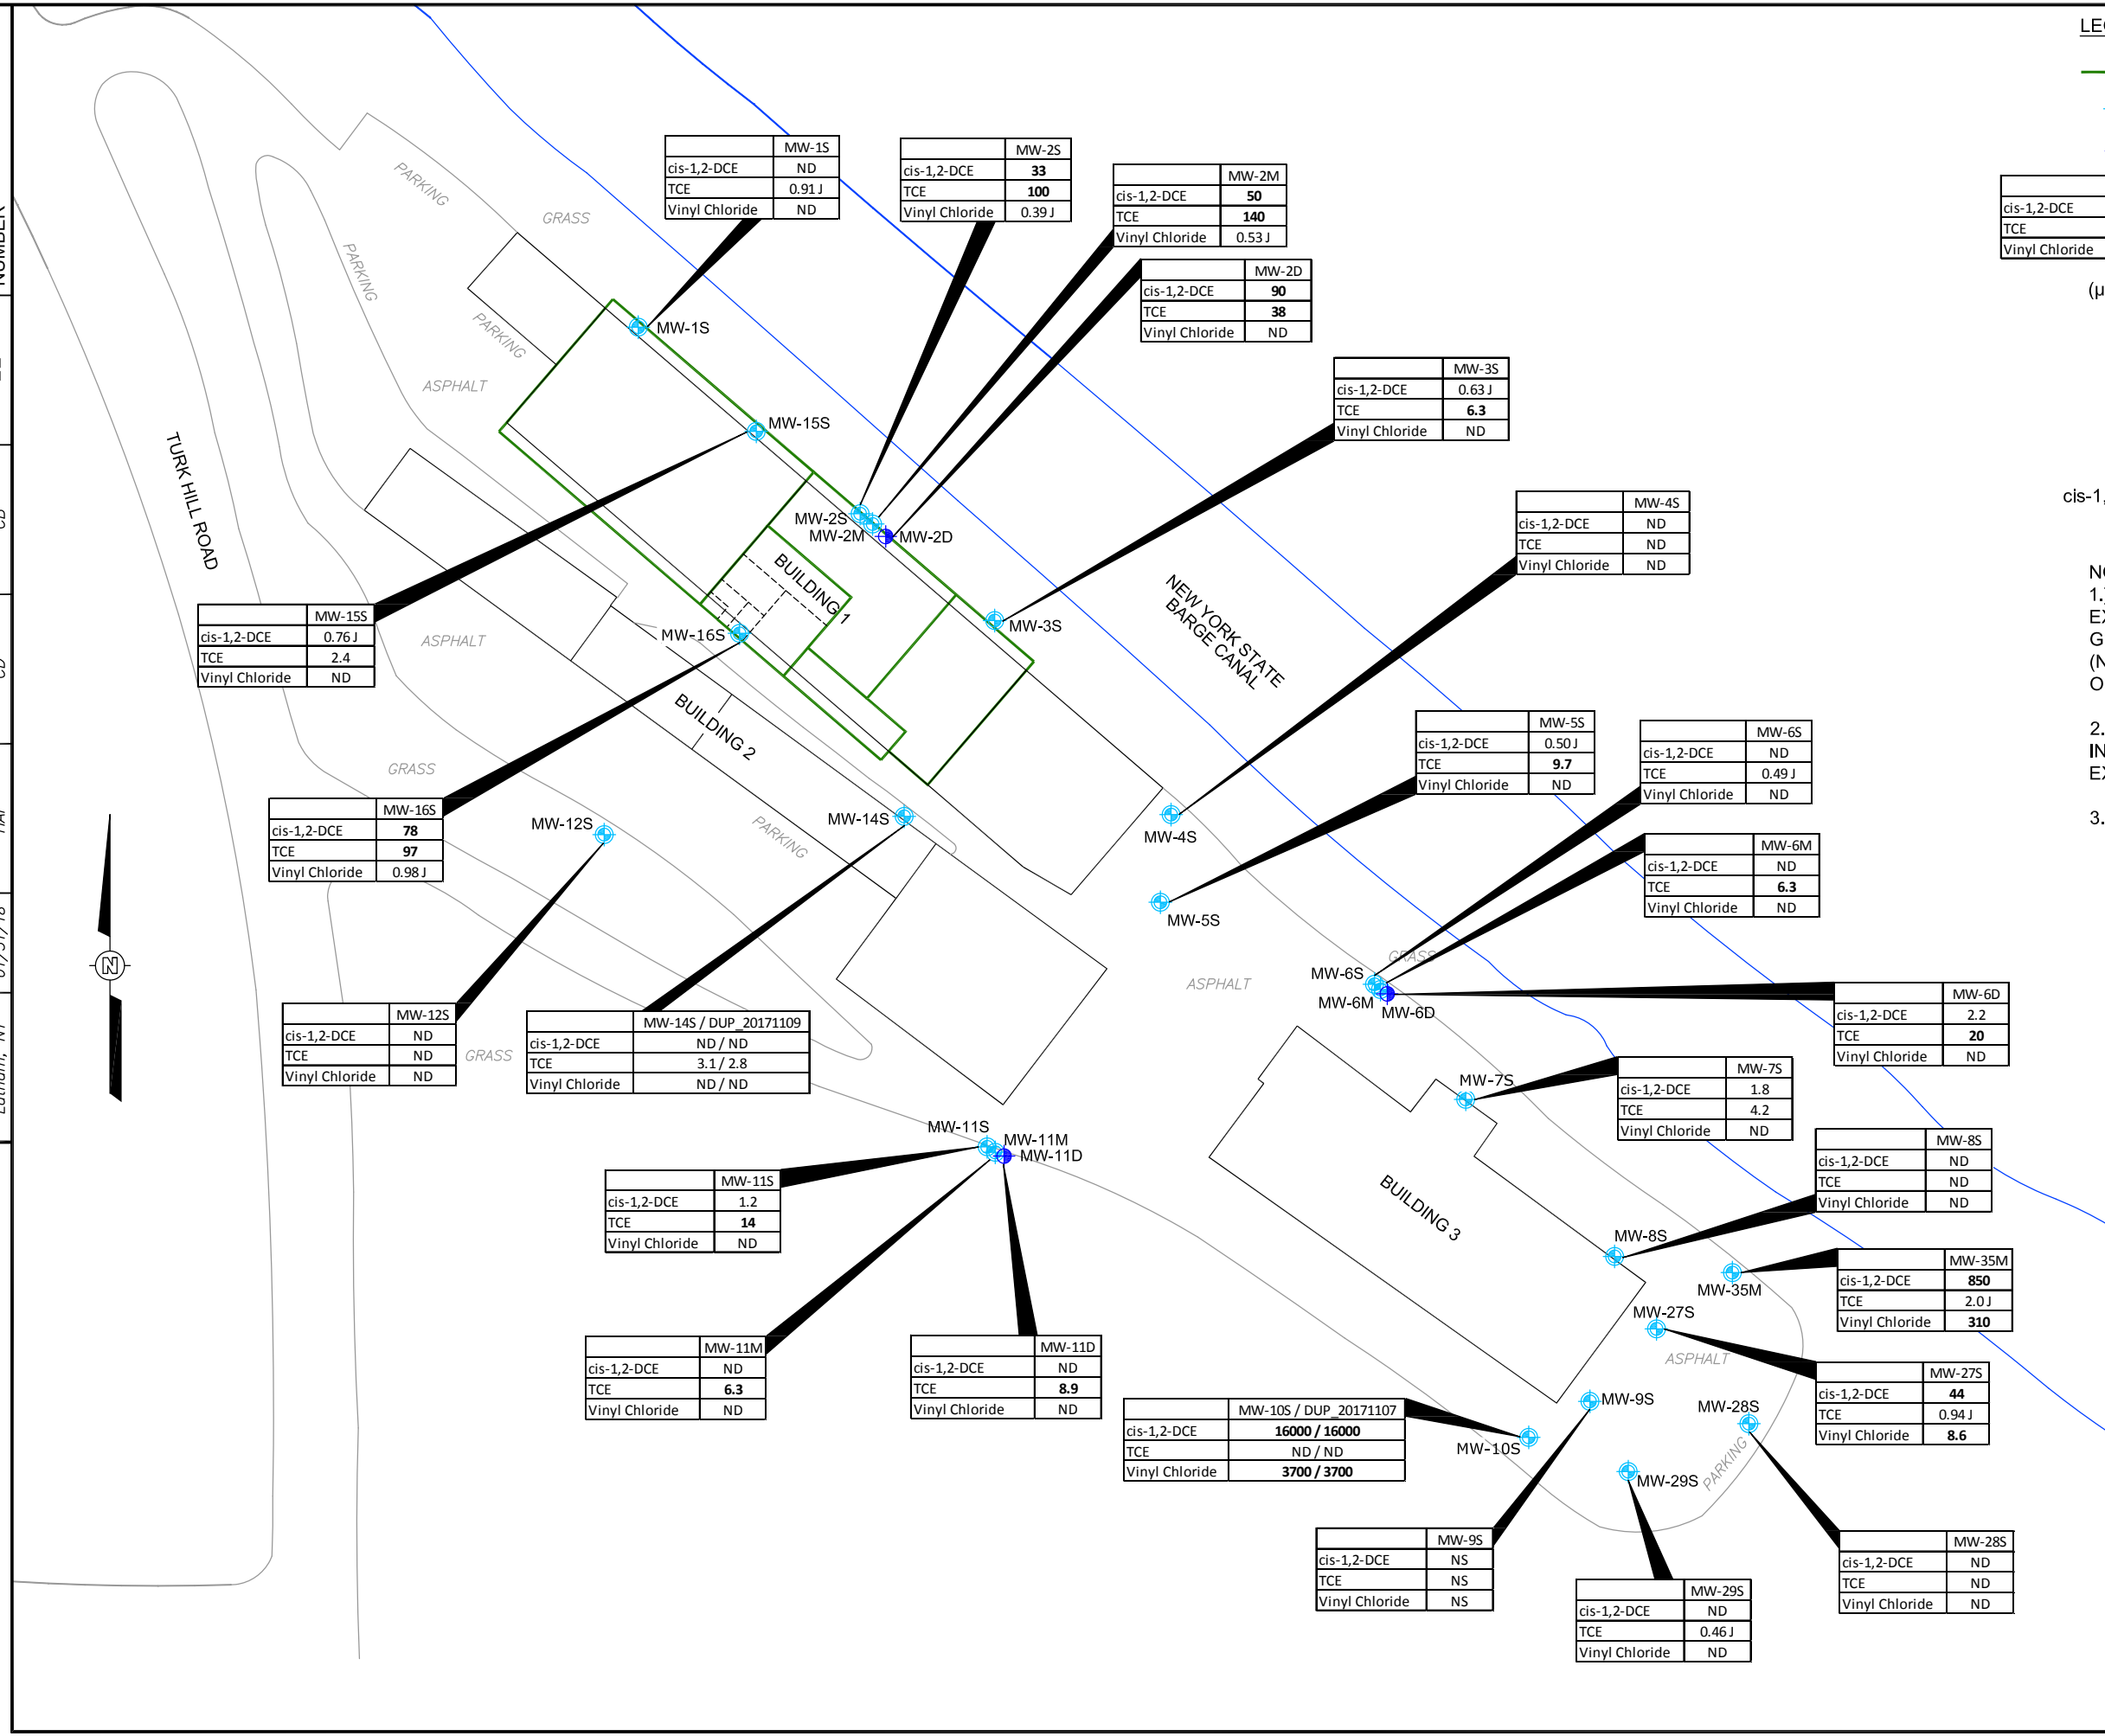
LE

|  | MW-1S |
|---|---|
| cis-1,2-DCE | ND |
| TCE | 0.91 J |
| Vinyl Chloride | ND |

|  | MW-2S |
|---|---|
| cis-1,2-DCE | 33 |
| TCE | 100 |
| Vinyl Chloride | 0.39 J |

|  | MW-2M |
|---|---|
| cis-1,2-DCE | 50 |
| TCE | 140 |
| Vinyl Chloride | 0.53 J |

|  | MW-2D |
|---|---|
| cis-1,2-DCE | 90 |
| TCE | 38 |
| Vinyl Chloride | ND |

|  | MW-3S |
|---|---|
| cis-1,2-DCE | 0.63 J |
| TCE | 6.3 |
| Vinyl Chloride | ND |

|  | MW-4S |
|---|---|
| cis-1,2-DCE | ND |
| TCE | ND |
| Vinyl Chloride | ND |

|  |
|---|
| cis-1,2-DCE |
| TCE |
| Vinyl Chloride |

(µ

cis-1,

N
1.
E
G
(N
O

2.
IN
E

3.

PARKING
GRASS
PARKING
PARKING
ASPHALT
TURK HILL ROAD
ASPHALT
GRASS
GRASS
PARKING
ASPHALT
GRASS
ASPHALT
PARKING

MW-1S
MW-15S
MW-2S
MW-2M
MW-2D
BUILDING 1
MW-16S
MW-3S
NEW YORK STATE BARGE CANAL
BUILDING 2
MW-12S
MW-14S
MW-4S
MW-5S
MW-6S
MW-6M
MW-6D
MW-7S
BUILDING 3
MW-11S
MW-11M
MW-11D
MW-8S
MW-35M
MW-27S
MW-9S
MW-28S
MW-10S
MW-29S
N

|  | MW-15S |
|---|---|
| cis-1,2-DCE | 0.76 J |
| TCE | 2.4 |
| Vinyl Chloride | ND |

|  | MW-16S |
|---|---|
| cis-1,2-DCE | 78 |
| TCE | 97 |
| Vinyl Chloride | 0.98 J |

|  | MW-5S |
|---|---|
| cis-1,2-DCE | 0.50 J |
| TCE | 9.7 |
| Vinyl Chloride | ND |

|  | MW-6S |
|---|---|
| cis-1,2-DCE | ND |
| TCE | 0.49 J |
| Vinyl Chloride | ND |

|  | MW-6M |
|---|---|
| cis-1,2-DCE | ND |
| TCE | 6.3 |
| Vinyl Chloride | ND |

|  | MW-12S |
|---|---|
| cis-1,2-DCE | ND |
| TCE | ND |
| Vinyl Chloride | ND |

|  | MW-14S / DUP_20171109 |
|---|---|
| cis-1,2-DCE | ND / ND |
| TCE | 3.1 / 2.8 |
| Vinyl Chloride | ND / ND |

|  | MW-6D |
|---|---|
| cis-1,2-DCE | 2.2 |
| TCE | 20 |
| Vinyl Chloride | ND |

|  | MW-7S |
|---|---|
| cis-1,2-DCE | 1.8 |
| TCE | 4.2 |
| Vinyl Chloride | ND |

|  | MW-11S |
|---|---|
| cis-1,2-DCE | 1.2 |
| TCE | 14 |
| Vinyl Chloride | ND |

|  | MW-8S |
|---|---|
| cis-1,2-DCE | ND |
| TCE | ND |
| Vinyl Chloride | ND |

|  | MW-35M |
|---|---|
| cis-1,2-DCE | 850 |
| TCE | 2.0 J |
| Vinyl Chloride | 310 |

|  | MW-11M |
|---|---|
| cis-1,2-DCE | ND |
| TCE | 6.3 |
| Vinyl Chloride | ND |

|  | MW-11D |
|---|---|
| cis-1,2-DCE | ND |
| TCE | 8.9 |
| Vinyl Chloride | ND |

|  | MW-10S / DUP_20171107 |
|---|---|
| cis-1,2-DCE | 16000 / 16000 |
| TCE | ND / ND |
| Vinyl Chloride | 3700 / 3700 |

|  | MW-27S |
|---|---|
| cis-1,2-DCE | 44 |
| TCE | 0.94 J |
| Vinyl Chloride | 8.6 |

|  | MW-9S |
|---|---|
| cis-1,2-DCE | NS |
| TCE | NS |
| Vinyl Chloride | NS |

|  | MW-28S |
|---|---|
| cis-1,2-DCE | ND |
| TCE | ND |
| Vinyl Chloride | ND |

|  | MW-29S |
|---|---|
| cis-1,2-DCE | ND |
| TCE | 0.46 J |
| Vinyl Chloride | ND |

NUMBER
Latham, NY
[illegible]